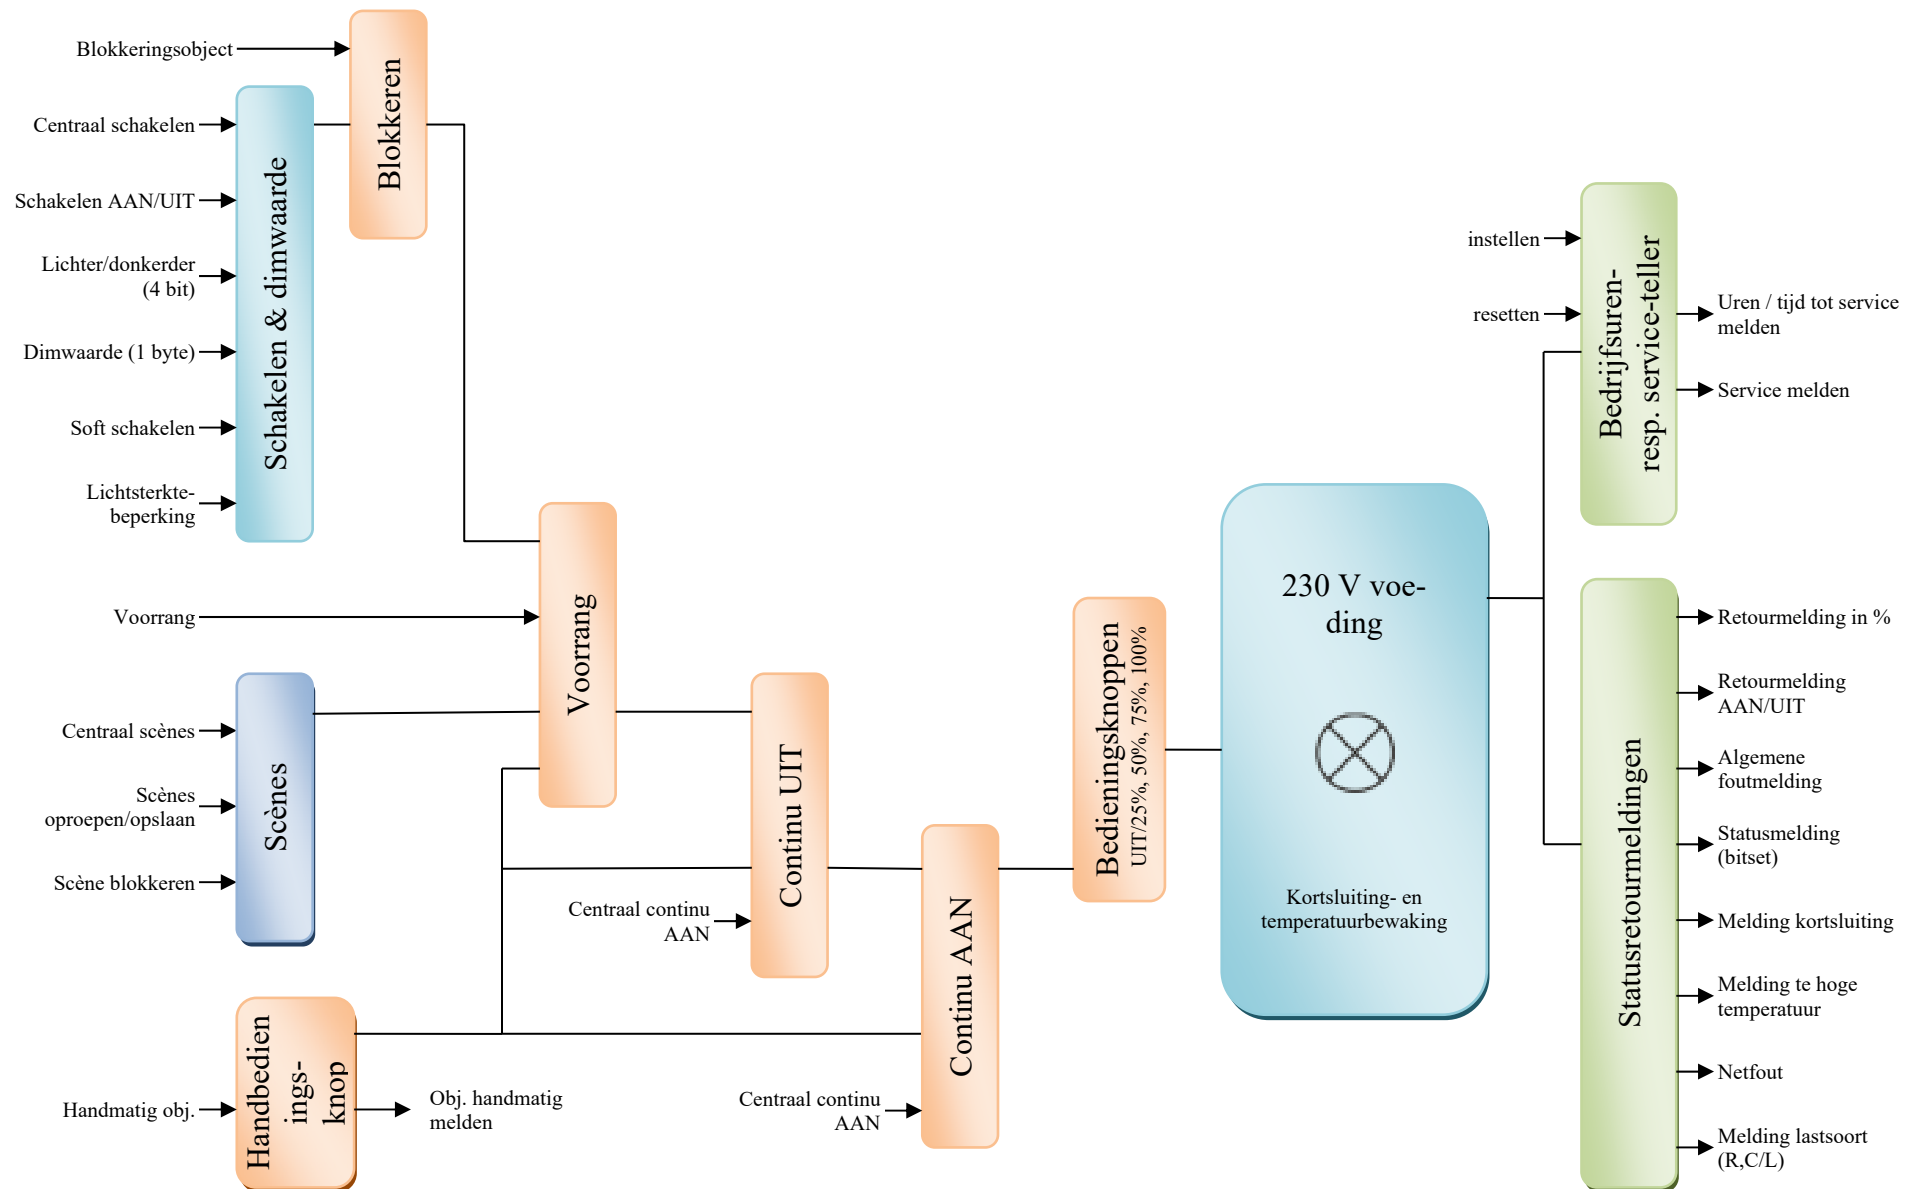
Blokkeringsobject

Blokkeren

Centraal schakelen

Schakelen AAN/UIT

Lichter/donkerder (4 bit)

Dimwaarde (1 byte)

Soft schakelen

Lichtsterkte-beperking

Schakelen & dimwaarde

instellen

resetten

Bedrijfsuren- resp. service-teller

Uren / tijd tot service melden

Service melden

Voorrang

Voorrang

230 V voe-ding

Kortsluiting- en temperatuurbewaking

Centraal scènes

Scènes oproepen/opslaan

Scène blokkeren

Scènes

Continu UIT

Centraal continu AAN

Continu AAN

Bedieningsknoppen
UIT/25%, 50%, 75%, 100%

Statusretourmeldingen

Retourmelding in %

Retourmelding AAN/UIT

Algemene foutmelding

Statusmelding (bitset)

Melding kortsluiting

Melding te hoge temperatuur

Netfout

Melding lastsoort (R,C/L)

Handmatig obj.

Handbedien ings-knop

Obj. handmatig melden

Centraal continu AAN